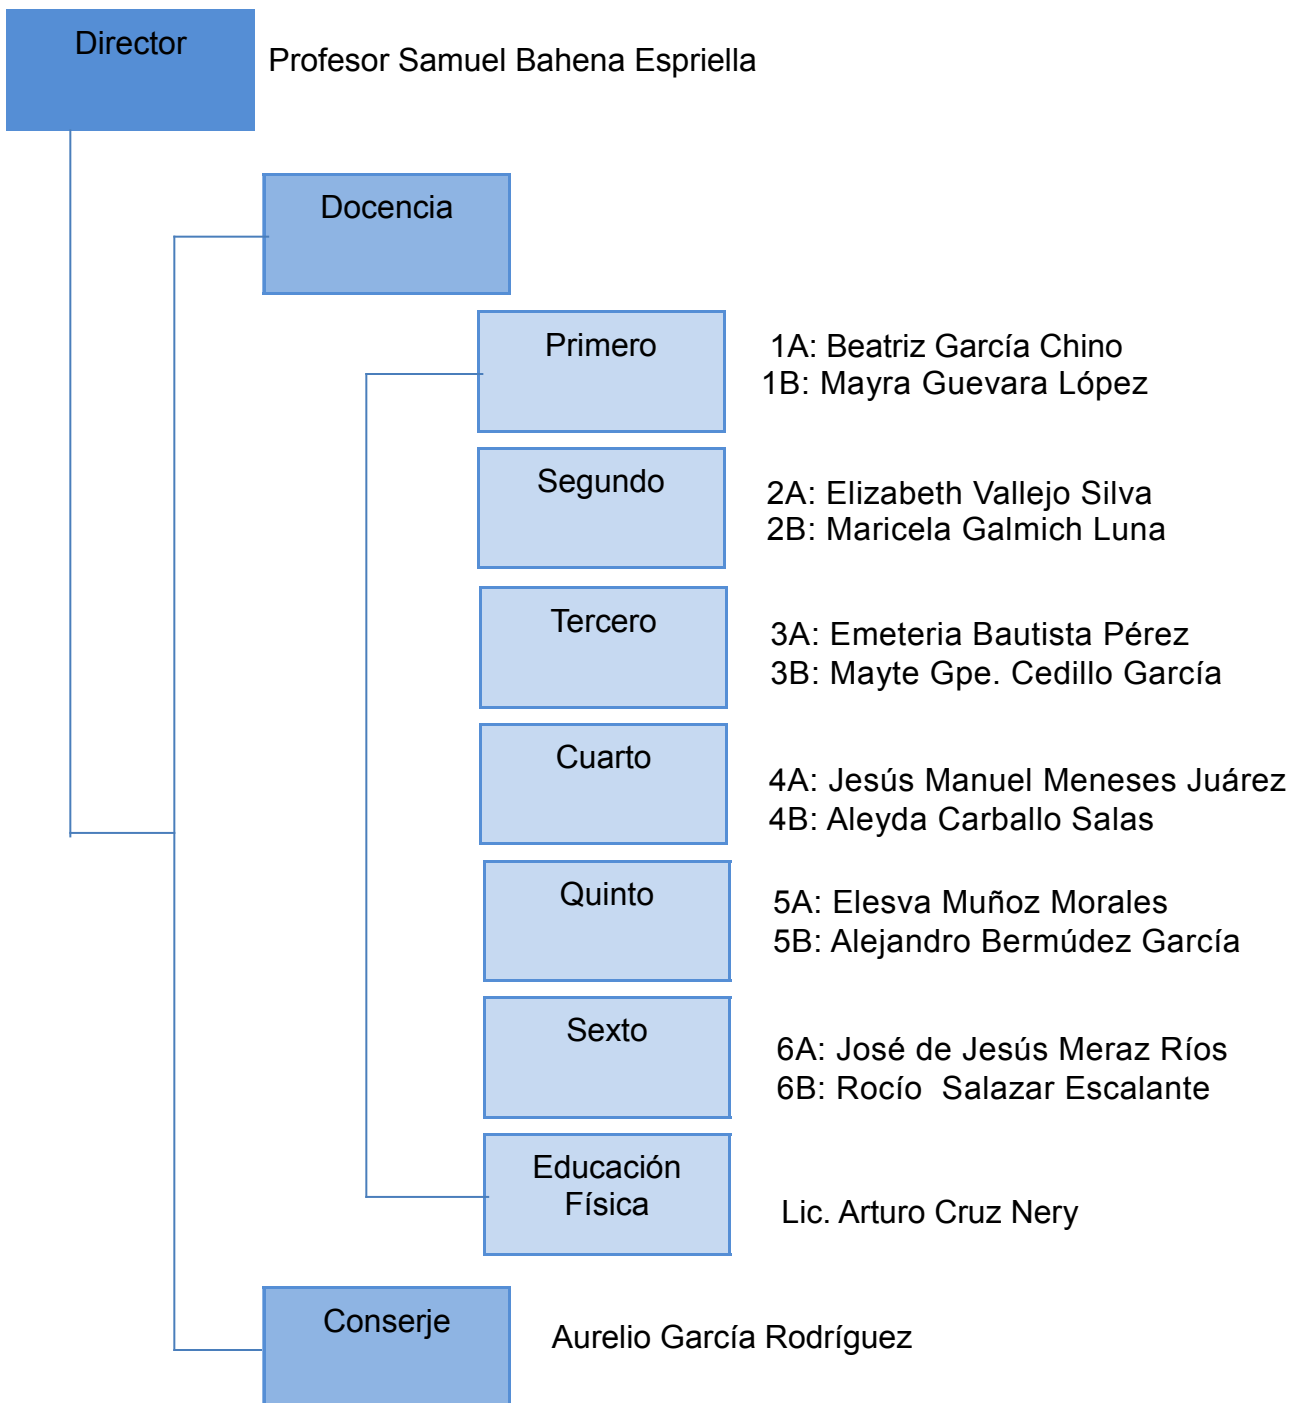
Director

Profesor Samuel Bahena Espriella

Docencia

Primero

1A: Beatriz García Chino
1B: Mayra Guevara López

Segundo

2A: Elizabeth Vallejo Silva
2B: Maricela Galmich Luna

Tercero

3A: Emeteria Bautista Pérez
3B: Mayte Gpe. Cedillo García

Cuarto

4A: Jesús Manuel Meneses Juárez
4B: Aleyda Carballo Salas

Quinto

5A: Elesva Muñoz Morales
5B: Alejandro Bermúdez García

Sexto

6A: José de Jesús Meraz Ríos
6B: Rocío Salazar Escalante

Educación Física

Lic. Arturo Cruz Nery

Conserje

Aurelio García Rodríguez